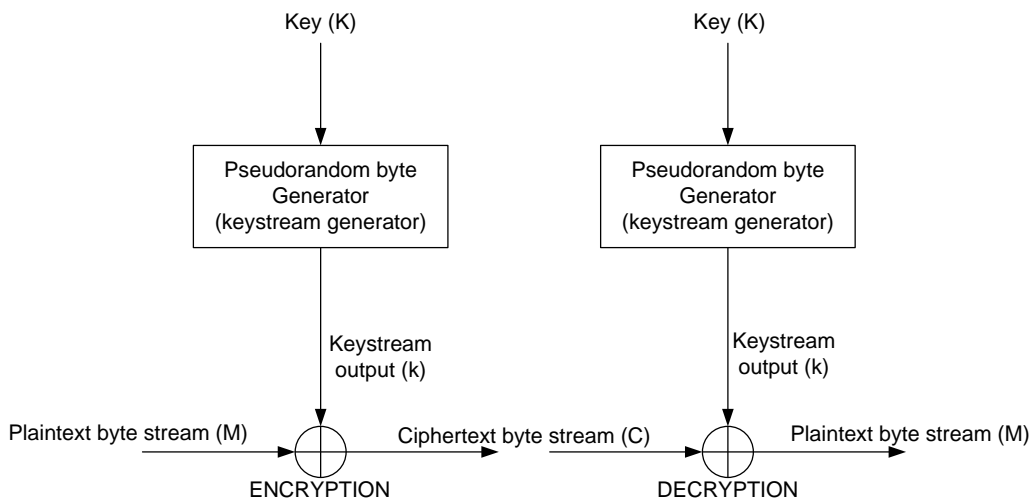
Key (K)

Pseudorandom byte Generator (keystream generator)

Keystream output (k)

Plaintext byte stream (M)

Ciphertext byte stream (C)

ENCRYPTION

Key (K)

Pseudorandom byte Generator (keystream generator)

Keystream output (k)

Plaintext byte stream (M)

DECRYPTION